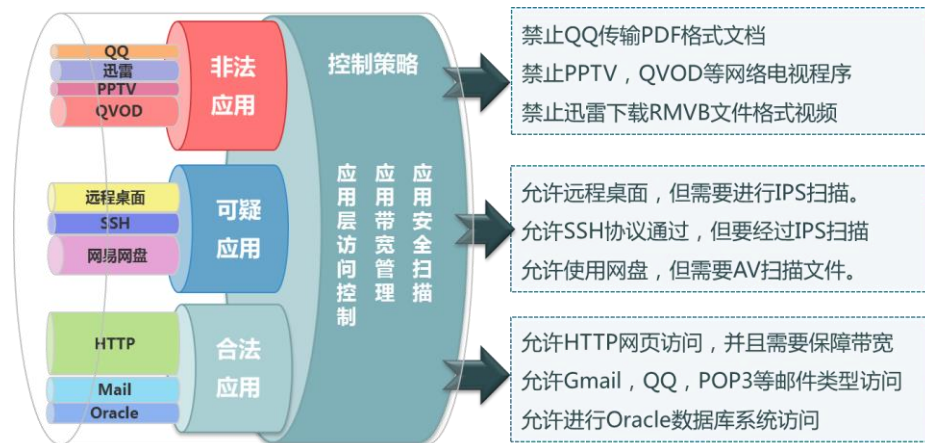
QQ
迅雷
PPTV
QVOD

非法应用

远程桌面
SSH
网易网盘

可疑应用

HTTP
Mail
Oracle

合法应用

控制策略

应用层访问控制
应用带宽管理
应用安全扫描

禁止QQ传输PDF格式文档
禁止PPTV，QVOD等网络电视程序
禁止迅雷下载RMVB文件格式视频

允许远程桌面，但需要进行IPS扫描。
允许SSH协议通过，但要经过IPS扫描
允许使用网盘，但需要AV扫描文件。

允许HTTP网页访问，并且需要保障带宽
允许Gmail，QQ，POP3等邮件类型访问
允许进行Oracle数据库系统访问